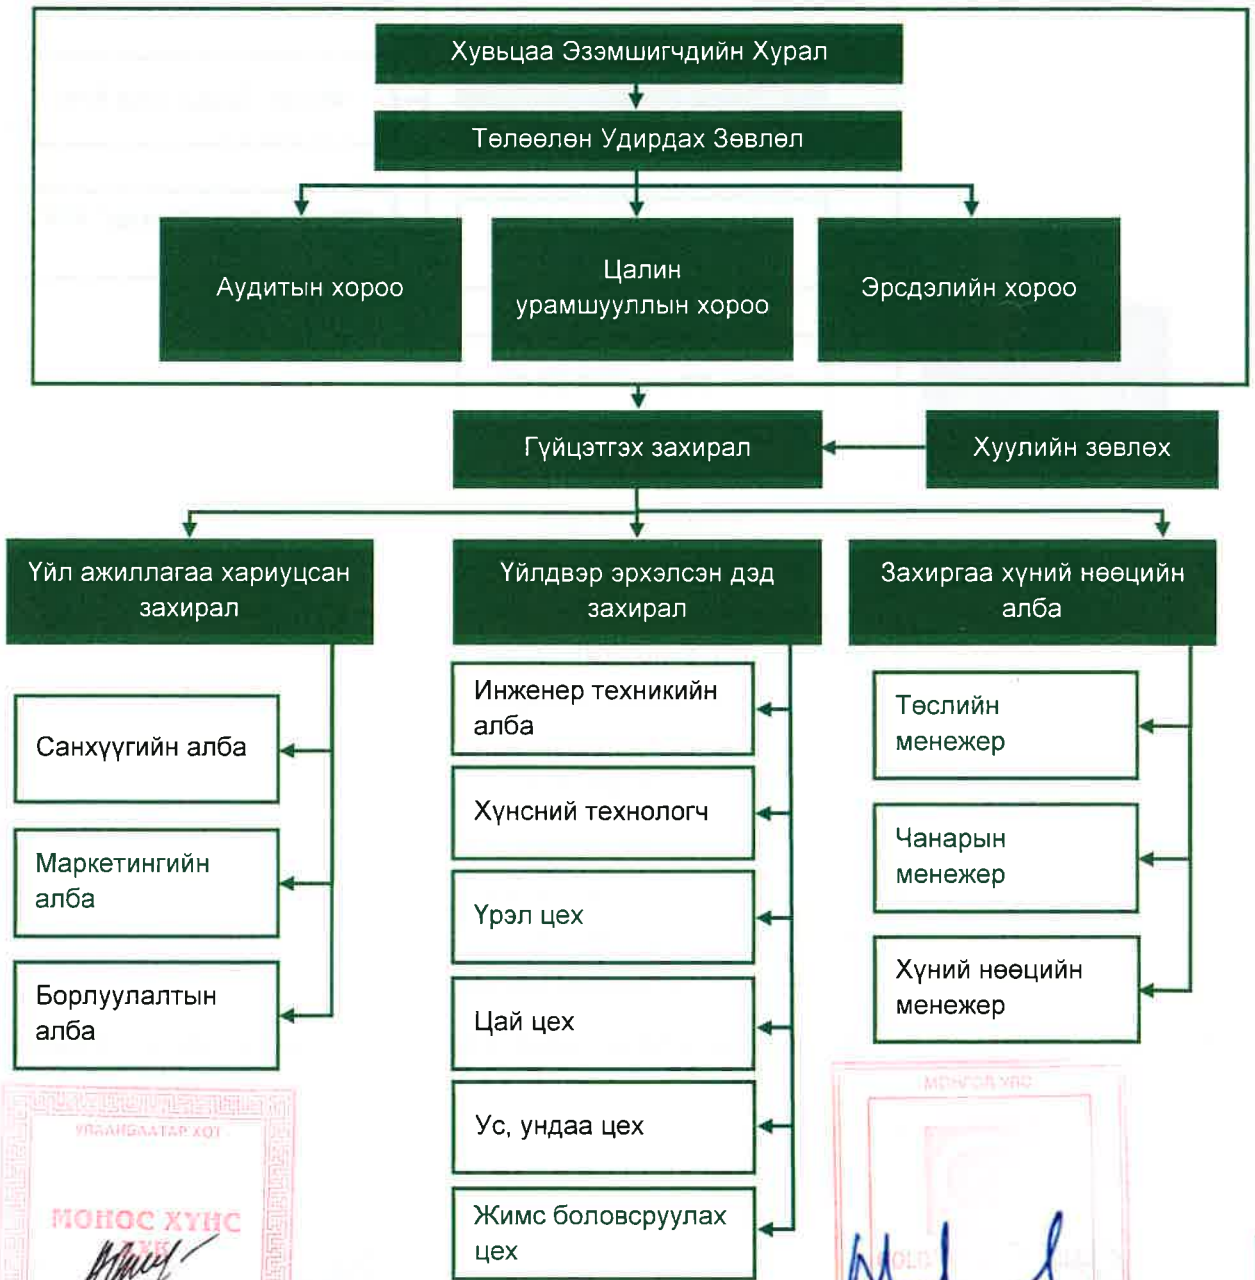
Хувьцаа Эзэмшигчдийн Хурал

Төлөөлөн Удирдах Зөвлөл

Аудитын хороо

Цалин урамшууллын хороо

Эрсдэлийн хороо

Гүйцэтгэх захирал

Хуулийн зөвлөх

Үйл ажиллагаа хариуцсан захирал

Үйлдвэр эрхэлсэн дэд захирал

Захиргаа хүний нөөцийн алба

Санхүүгийн алба

Маркетингийн алба

Борлуулалтын алба

Инженер техникийн алба

Хүнсний технологч

Үрэл цех

Цай цех

Ус, ундаа цех

Жимс боловсруулах цех

Төслийн менежер

Чанарын менежер

Хүний нөөцийн менежер

УЛААНБААТАР ХОТ

МОНОС ХҮНС

МОНОС ХҮС